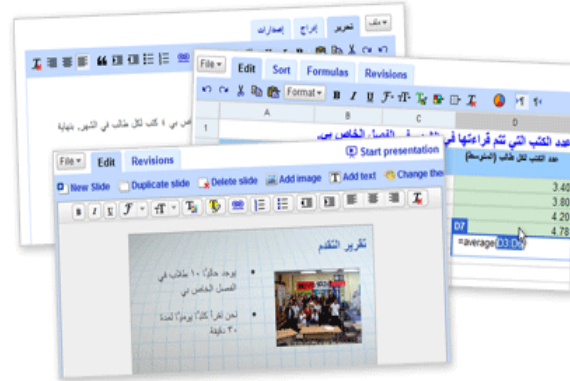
ملف
تحرير
إدراج
إصدارات

خاص بي ٤ كتب لكل طالب في الشهر. بنهاية

File
Edit
Sort
Formulas
Revisions
Format
1
A
B
C
D
عدد الكتب التي تتم قراءتها في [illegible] الفصل الخاص بي
عدد الكتب لكل طالب (المتوسط)
3.40
3.80
4.20
4.78
D7
=average(D3:D6)

File
Edit
Revisions
Start presentation
New Slide
Duplicate slide
Delete slide
Add image
Add text
Change the

تقرير التقدم
يوجد حالياً ١٠ طلاب في الفصل الخاص بي
نحن نقرأ كلنا يومياً لمدة ٣٠ دقيقة